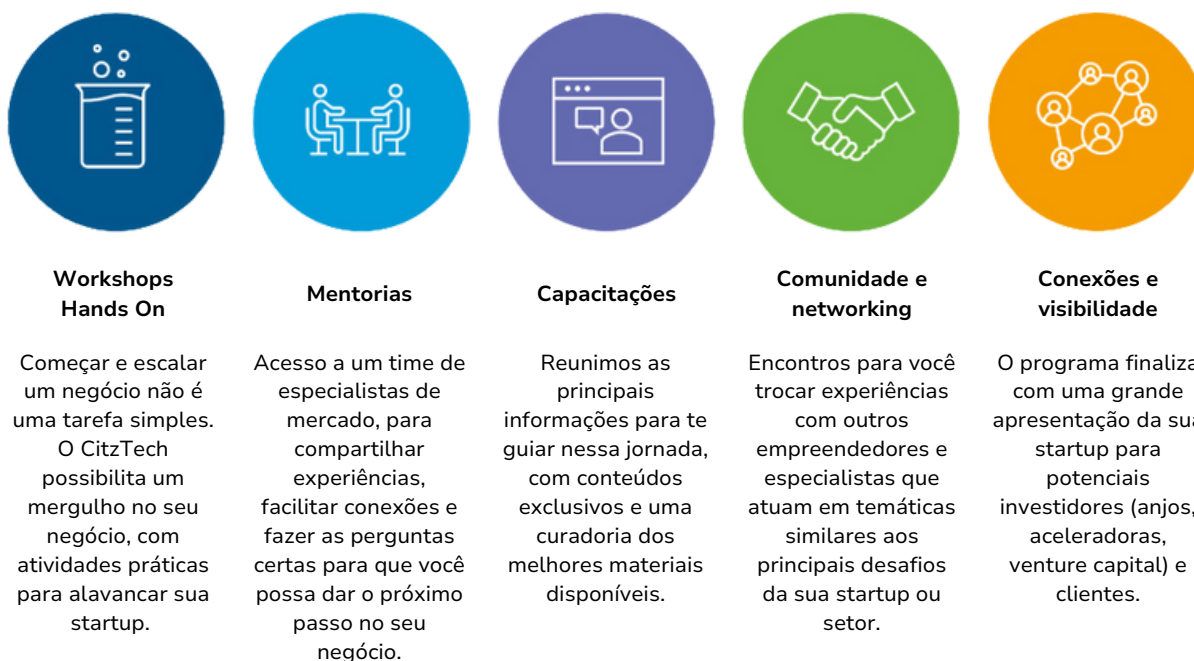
Workshops Hands On

Começar e escalar um negócio não é uma tarefa simples. O CitzTech possibilita um mergulho no seu negócio, com atividades práticas para alavancar sua startup.

Mentorias

Acesso a um time de especialistas de mercado, para compartilhar experiências, facilitar conexões e fazer as perguntas certas para que você possa dar o próximo passo no seu negócio.

Capacitações

Reunimos as principais informações para te guiar nessa jornada, com conteúdos exclusivos e uma curadoria dos melhores materiais disponíveis.

Comunidade e networking

Encontros para você trocar experiências com outros empreendedores e especialistas que atuam em temáticas similares aos principais desafios da sua startup ou setor.

Conexões e visibilidade

O programa finaliza com uma grande apresentação da sua startup para potenciais investidores (anjos, aceleradoras, venture capital) e clientes.